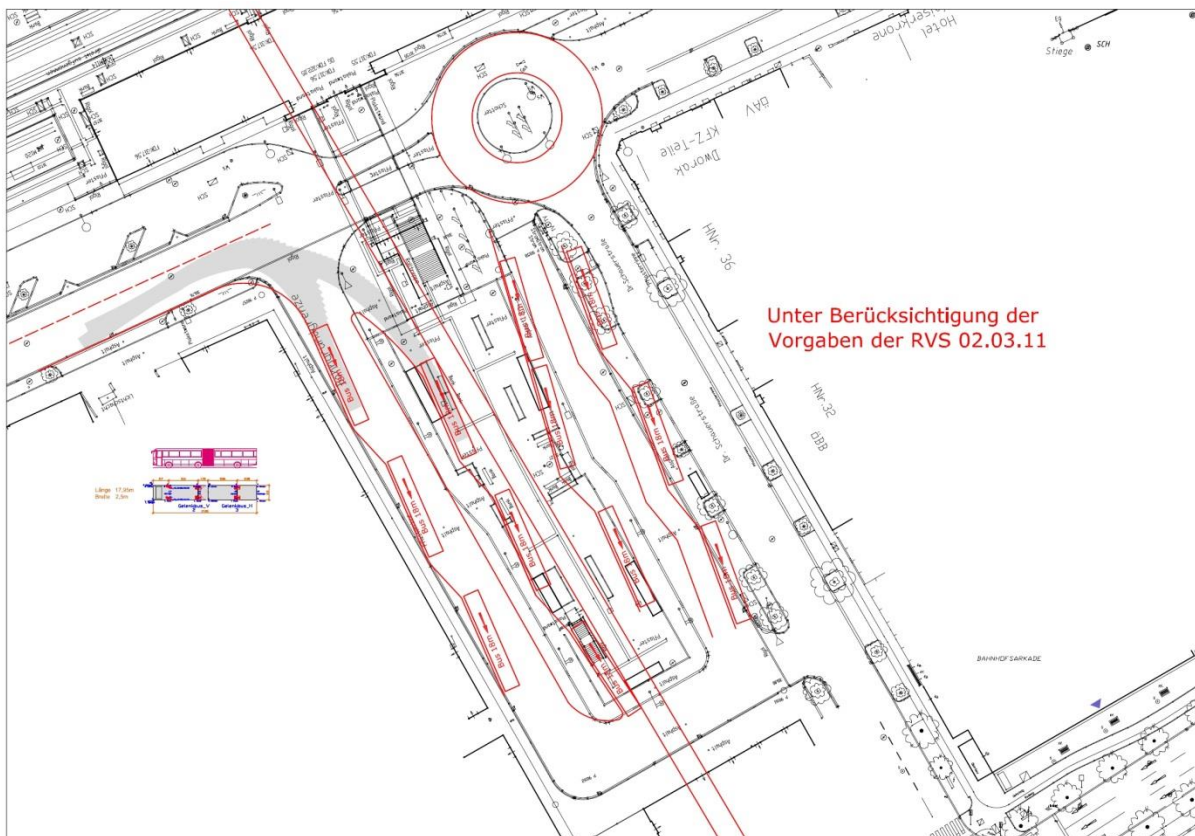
Unter Berücksichtigung der Vorgaben der RVS 02.03.11

Hotel

Stiege

SCH

Dworak KFZ-Teile

ÖAV

HNr. 36

HNr. 32

ÖBB

BAHNHOFSARKADE

Länge 17,95m
Breite 2,5m

Gelenkbus_V

Gelenkbus_H

Bus 18m

Bus 18m

Bus 18m

Bus 18m

Bus 18m

Bus 18m

Bus 18m

Bus 18m

Bus 18m

Bus 18m

Pflaster

Pflaster

Pflaster

Asphalt

Asphalt

Asphalt

Asphalt